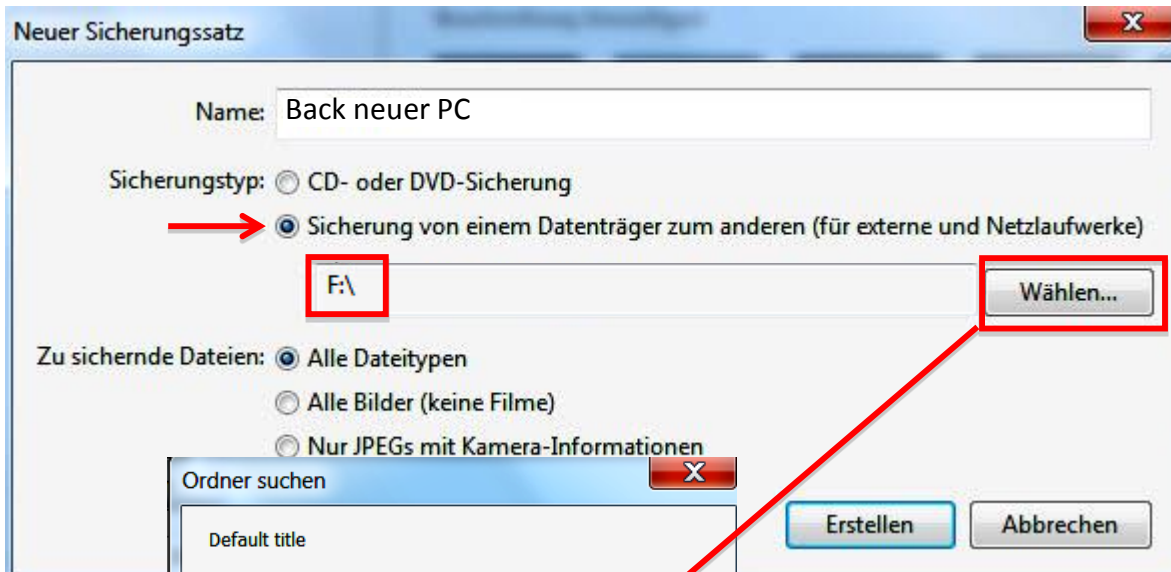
Neuer Sicherungssatz

Name: Back neuer PC

Sicherungstyp: CD- oder DVD-Sicherung

Sicherung von einem Datenträger zum anderen (für externe und Netzlaufwerke)

F:\

Wählen...

Zu sichernde Dateien: Alle Dateitypen

Alle Bilder (keine Filme)

Nur JPEGs mit Kamera-Informationen

Ordner suchen

Default title

Erstellen

Abbrechen